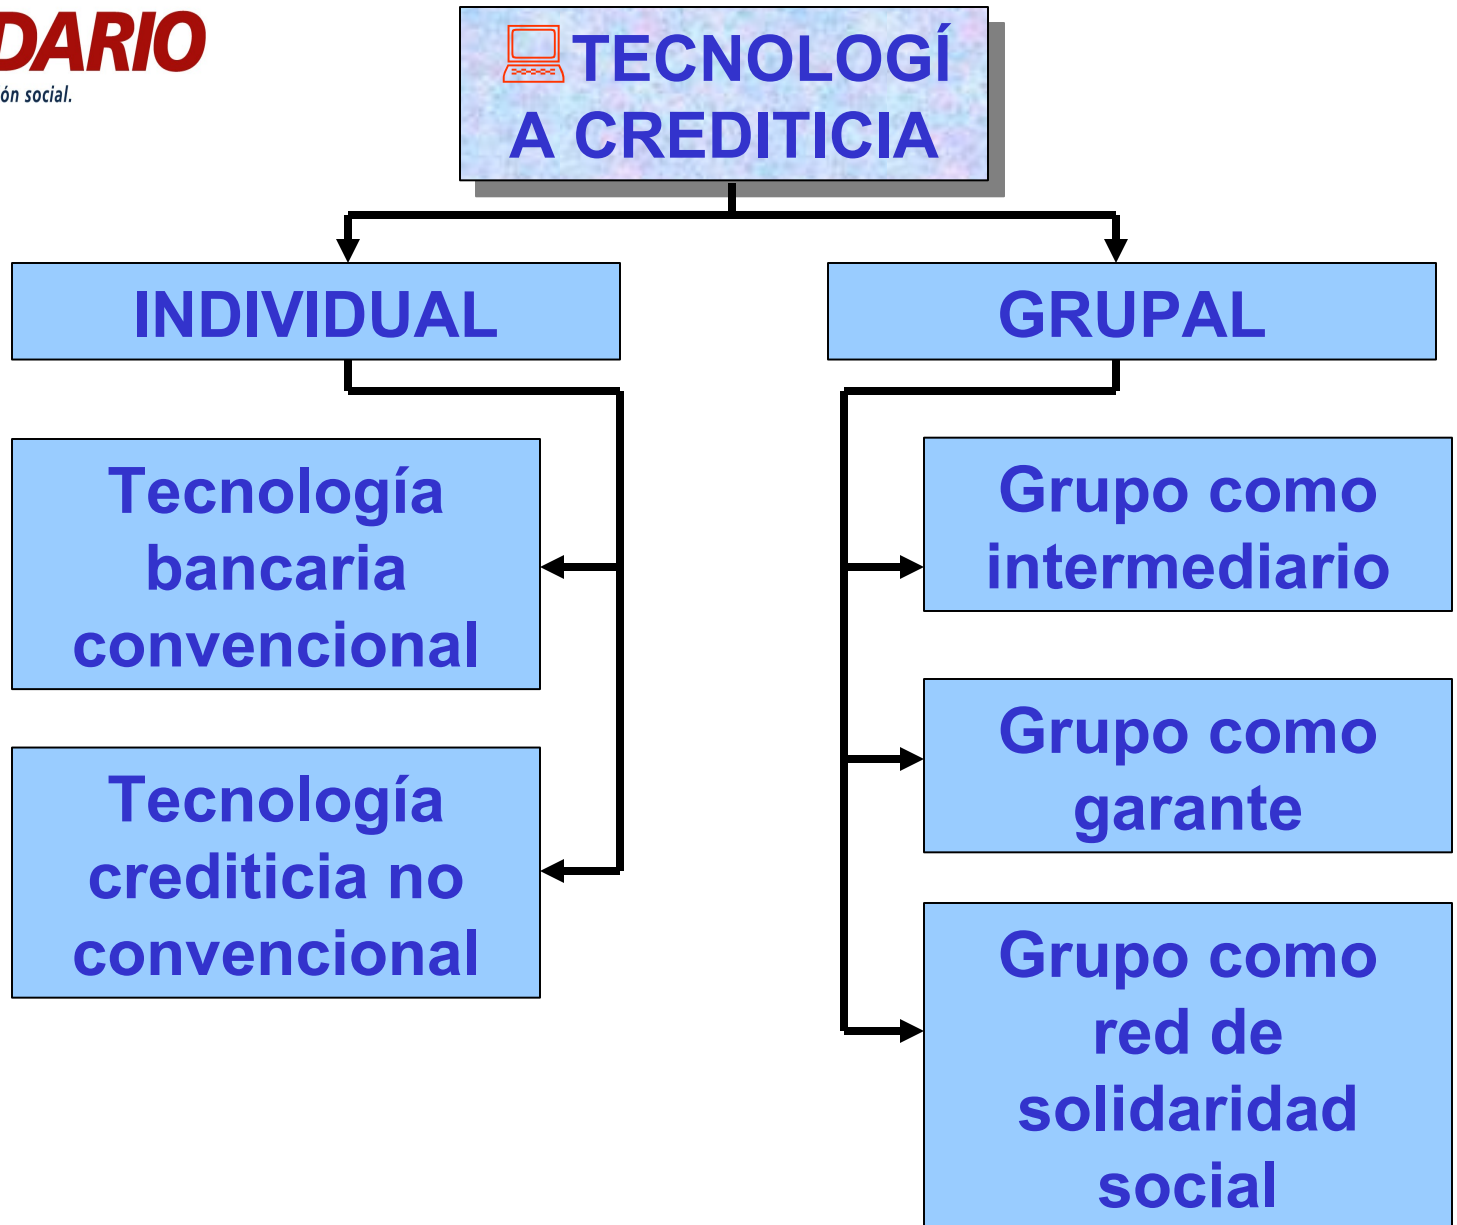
DARIO
ón social.

TECNOLOGÍ
A CREDITICIA

INDIVIDUAL

GRUPAL

Tecnología bancaria convencional

Tecnología crediticia no convencional

Grupo como intermediario

Grupo como garante

Grupo como red de solidaridad social